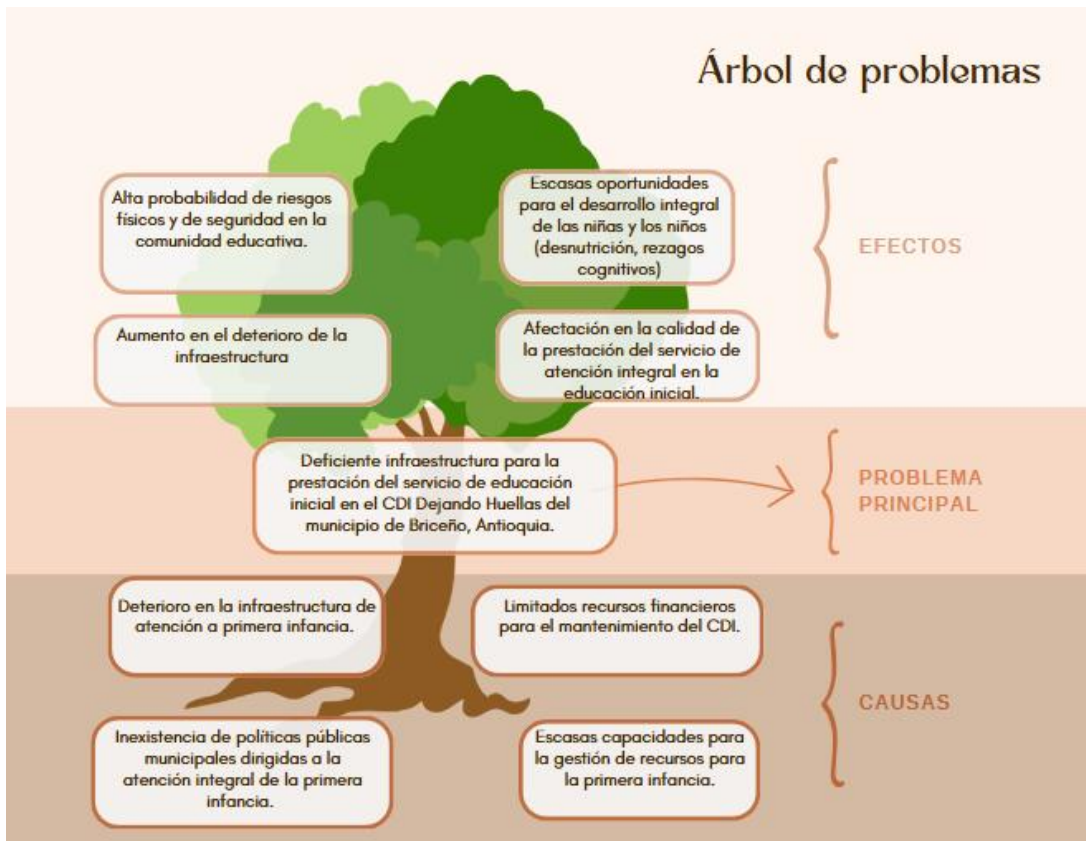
Árbol de problemas

Alta probabilidad de riesgos físicos y de seguridad en la comunidad educativa.

Escasas oportunidades para el desarrollo integral de las niñas y los niños (desnutrición, rezagos cognitivos)

EFECTOS

Aumento en el deterioro de la infraestructura

Afectación en la calidad de la prestación del servicio de atención integral en la educación inicial.

Deficiente infraestructura para la prestación del servicio de educación inicial en el CDI Dejando Huellas del municipio de Briceño, Antioquia.

PROBLEMA PRINCIPAL

Deterioro en la infraestructura de atención a primera infancia.

Limitados recursos financieros para el mantenimiento del CDI.

CAUSAS

Inexistencia de políticas públicas municipales dirigidas a la atención integral de la primera infancia.

Escasas capacidades para la gestión de recursos para la primera infancia.